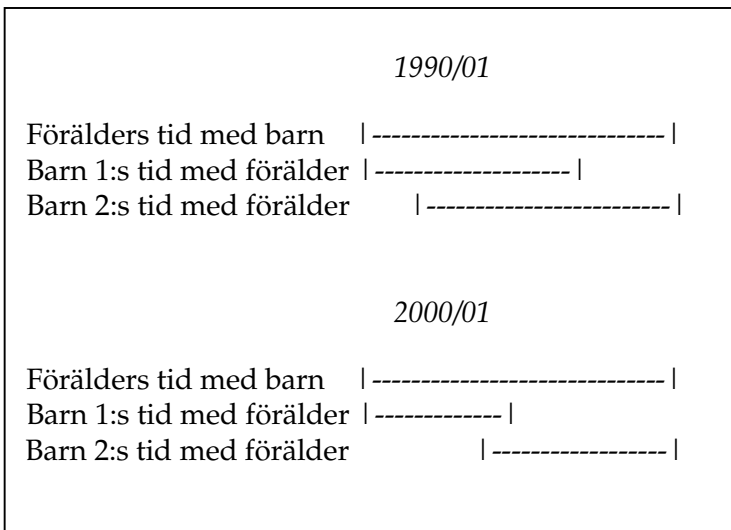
*1990/01*

Förälders tid med barn |------------------------------|
Barn 1:s tid med förälder |--------------------|
Barn 2:s tid med förälder |-------------------------|

*2000/01*

Förälders tid med barn |------------------------------|
Barn 1:s tid med förälder |-------------|
Barn 2:s tid med förälder |-----------------|